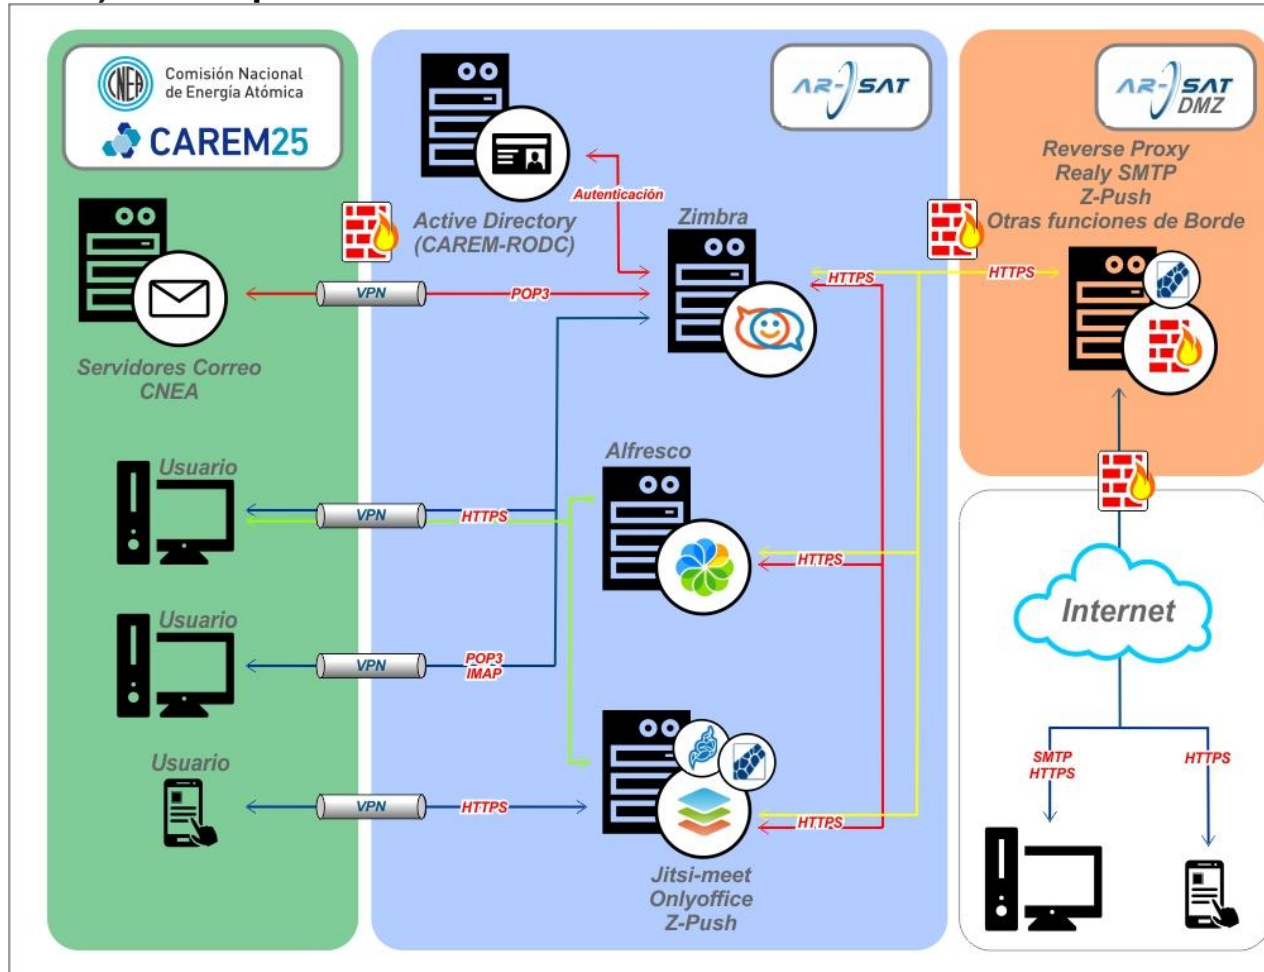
CNEA Comisión Nacional de Energía Atómica
CAREM25

AR-SAT

AR-SAT DMZ

Reverse Proxy
Realy SMTP
Z-Push
Otras funciones de Borde

Active Directory
(CAREM-RODC)

Autenticación

Zimbra

Servidores Correo
CNEA

VPN
POP3
HTTPS
HTTPS

Usuario
VPN
HTTPS

Alfresco
HTTPS

Usuario
VPN
POP3
IMAP

Usuario
VPN
HTTPS
HTTPS

Jitsi-meet
Onlyoffice
Z-Push

Internet

SMTP
HTTPS
HTTPS